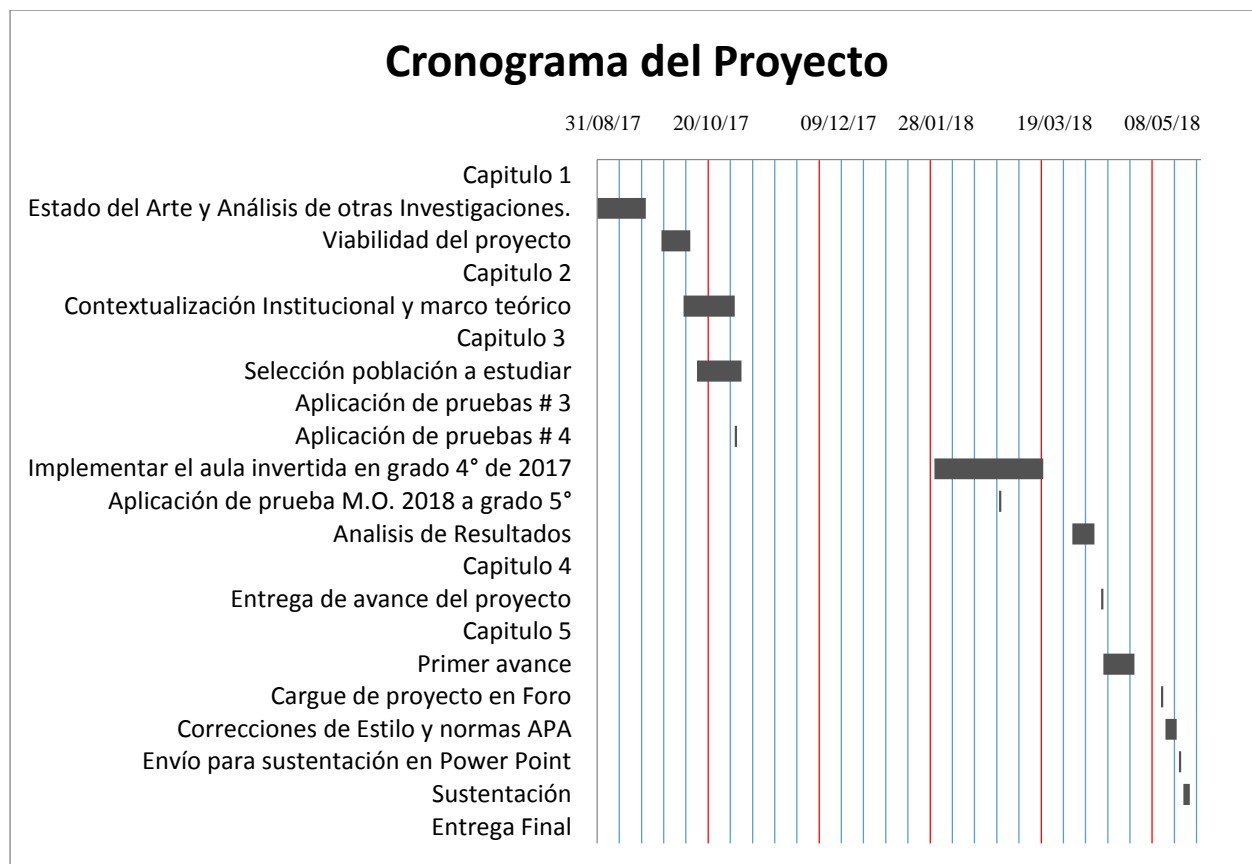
Cronograma del Proyecto

31/08/17 20/10/17 09/12/17 28/01/18 19/03/18 08/05/18

Capitulo 1
Estado del Arte y Análisis de otras Investigaciones.
Viabilidad del proyecto
Capitulo 2
Contextualización Institucional y marco teórico
Capitulo 3
Selección población a estudiar
Aplicación de pruebas # 3
Aplicación de pruebas # 4
Implementar el aula invertida en grado 4° de 2017
Aplicación de prueba M.O. 2018 a grado 5°
Analisis de Resultados
Capitulo 4
Entrega de avance del proyecto
Capitulo 5
Primer avance
Cargue de proyecto en Foro
Correcciones de Estilo y normas APA
Envío para sustentación en Power Point
Sustentación
Entrega Final